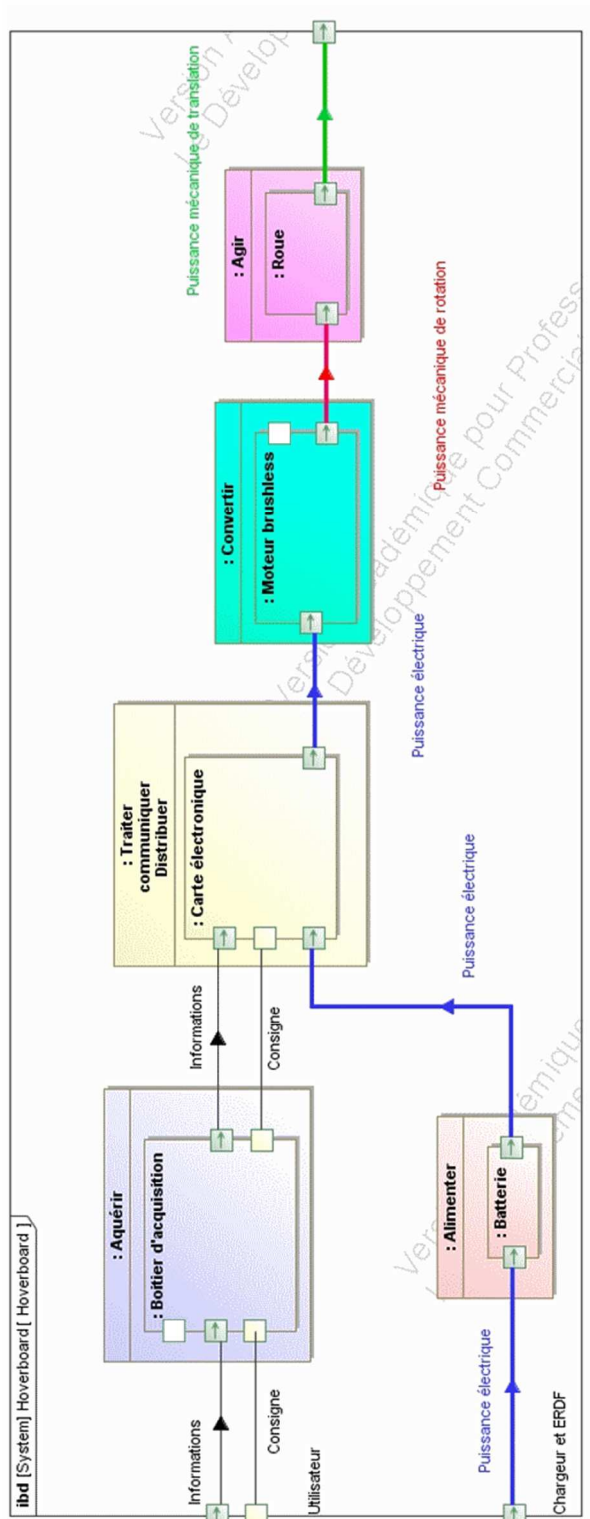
ibd [System] Hoverboard [ Hoverboard ]

Informations

Consigne

Utilisateur

: Aquérir

: Boitier d'acquisition

Informations

Consigne

: Traiter communiquer Distribuer

: Carte électronique

Puissance électrique

: Convertir

: Moteur brushless

Puissance mécanique de rotation

: Agir

: Roue

Puissance mécanique de translation

Puissance électrique

Chargeur et ERDF

Puissance électrique

: Alimenter

: Batterie

Version Académique pour Professeurs
Développement Commercial Interdit